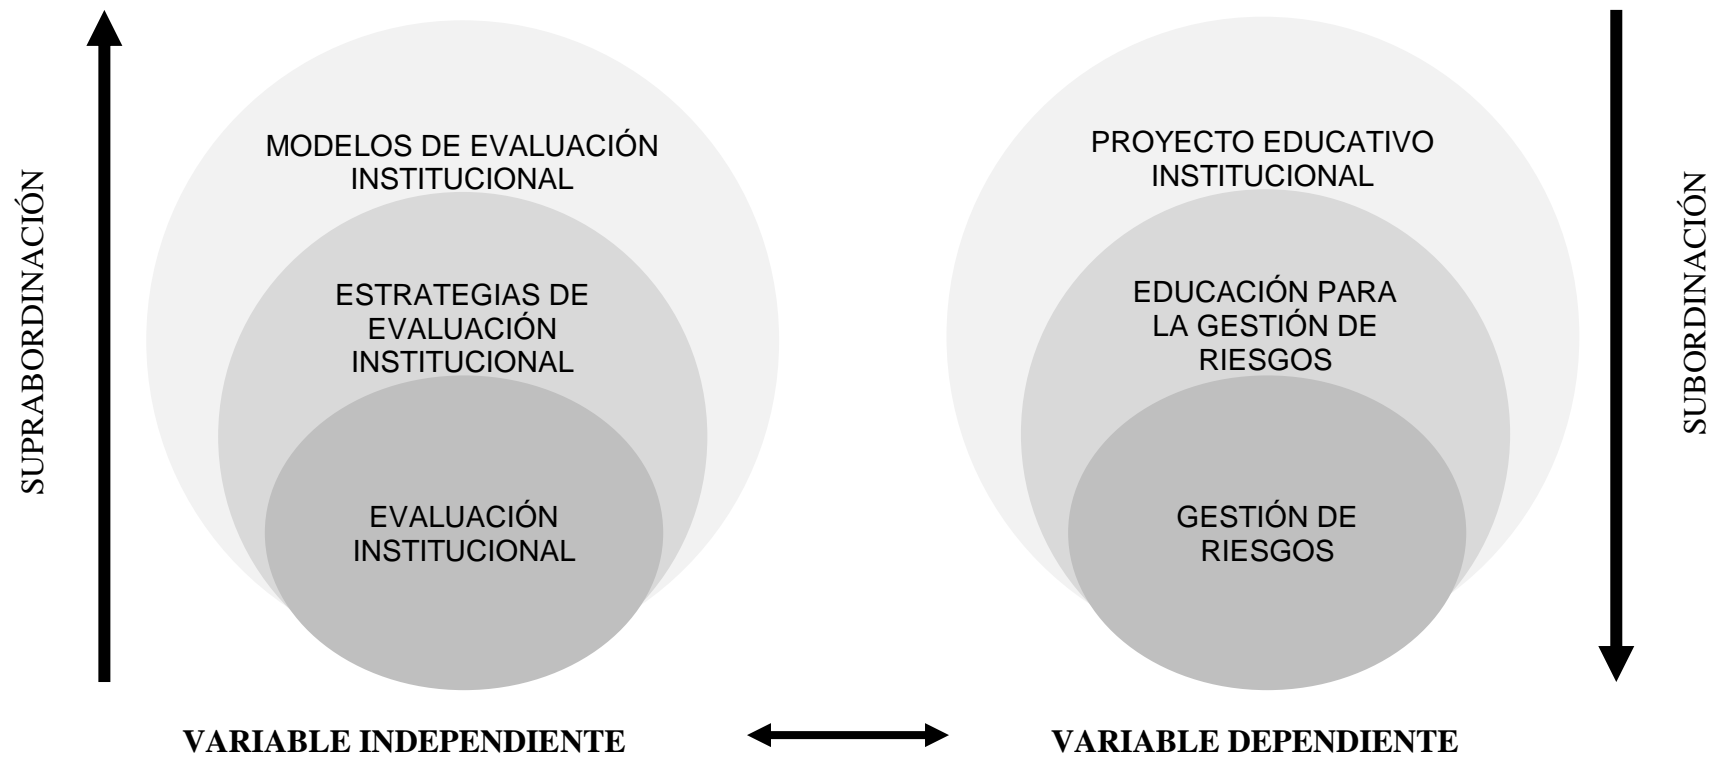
SUPRABORDINACIÓN

MODELOS DE EVALUACIÓN INSTITUCIONAL

ESTRATEGIAS DE EVALUACIÓN INSTITUCIONAL

EVALUACIÓN INSTITUCIONAL

PROYECTO EDUCATIVO INSTITUCIONAL

EDUCACIÓN PARA LA GESTIÓN DE RIESGOS

GESTIÓN DE RIESGOS

SUBORDINACIÓN

VARIABLE INDEPENDIENTE

VARIABLE DEPENDIENTE